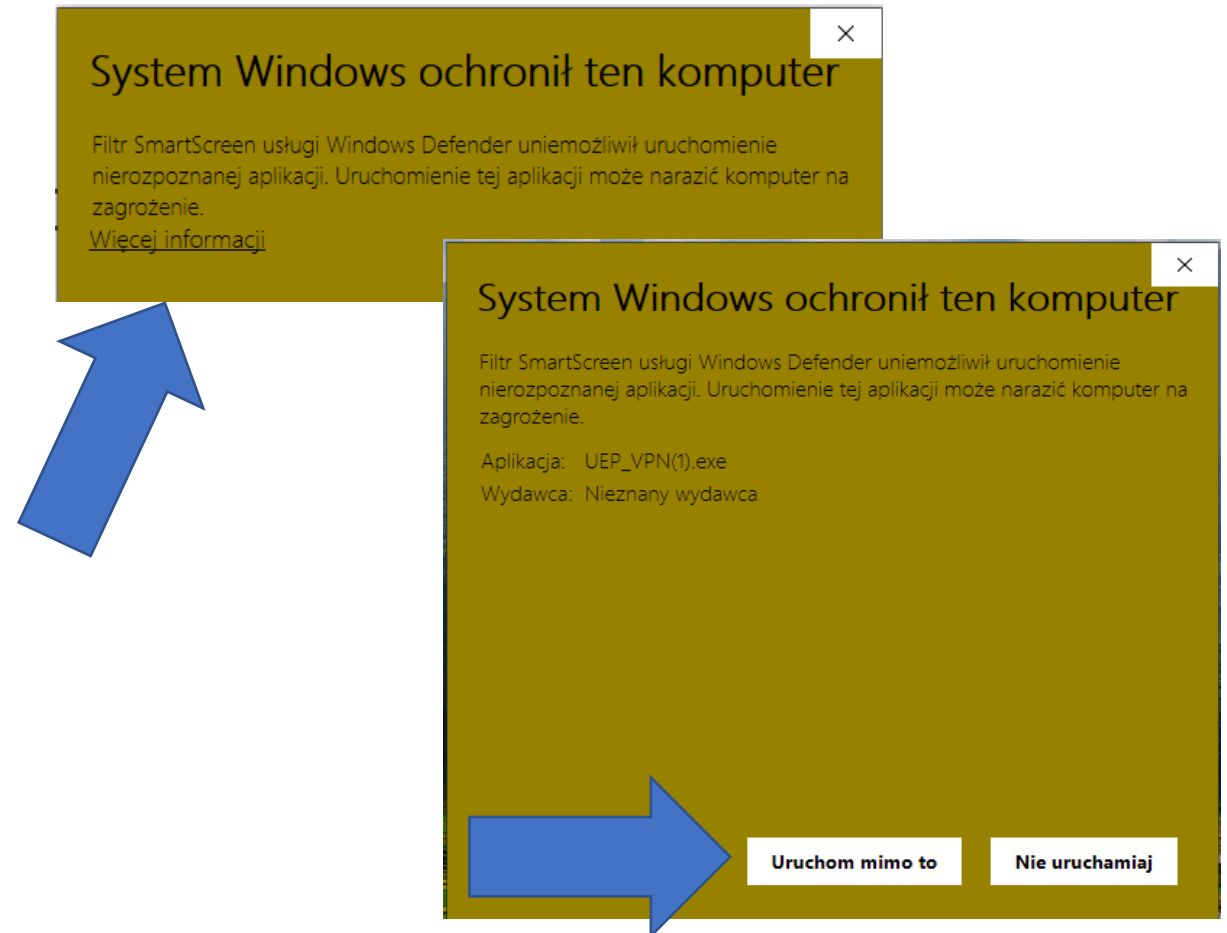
×

System Windows ochronił ten komputer

Filtr SmartScreen usługi Windows Defender uniemożliwił uruchomienie nierozpoznanej aplikacji. Uruchomienie tej aplikacji może narazić komputer na zagrożenie.

Więcej informacji

×

System Windows ochronił ten komputer

Filtr SmartScreen usługi Windows Defender uniemożliwił uruchomienie nierozpoznanej aplikacji. Uruchomienie tej aplikacji może narazić komputer na zagrożenie.

Aplikacja: UEP_VPN(1).exe
Wydawca: Nieznany wydawca

Uruchom mimo to

Nie uruchamiaj